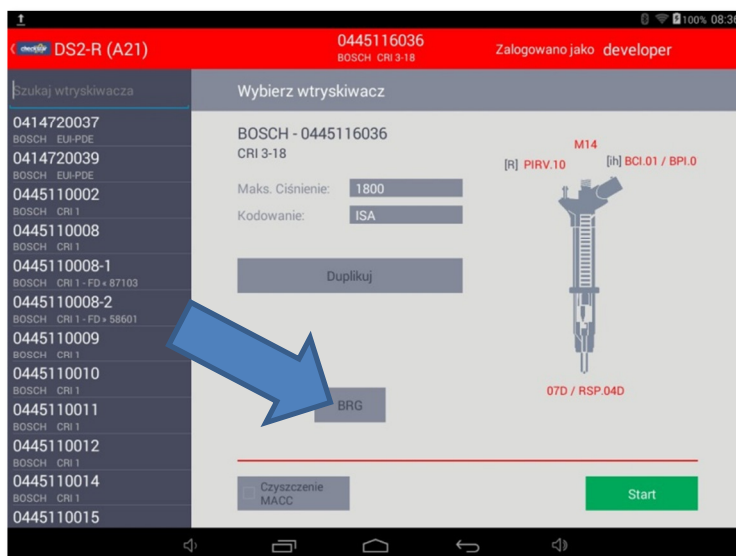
100% 08:3

DS2-R (A21)

0445116036
BOSCH CRI 3-18

Zalogowano jako developer

Szukaj wtryskiwacza

0414720037
BOSCH EUI-PDE
0414720039
BOSCH EUI-PDE
0445110002
BOSCH CRI 1
0445110008
BOSCH CRI 1
0445110008-1
BOSCH CRI 1 - FD < 87103
0445110008-2
BOSCH CRI 1 - FD > 58601
0445110009
BOSCH CRI 1
0445110010
BOSCH CRI 1
0445110011
BOSCH CRI 1
0445110012
BOSCH CRI 1
0445110014
BOSCH CRI 1
0445110015

Wybierz wtryskiwacz

BOSCH - 0445116036
CRI 3-18

Maks. Ciśnienie: 1800
Kodowanie: ISA

Duplikuj

M14
[R] PIRV.10
[ih] BCI.01 / BPI.0

07D / RSP.04D

BRG

Czyszczenie MACC

Start